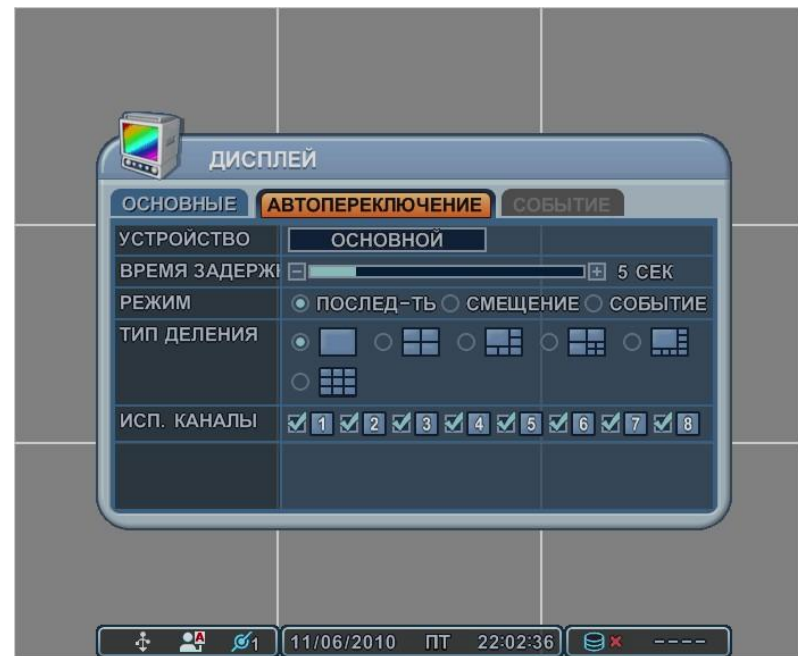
ДИСПЛЕЙ

ОСНОВНЫЕ АВТОПЕРЕКЛЮЧЕНИЕ СОБЫТИЕ

| | |
|---|---|
| УСТРОЙСТВО | ОСНОВНОЙ |
| ВРЕМЯ ЗАДЕРЖІ | 5 СЕК |
| РЕЖИМ | ПОСЛЕД-ТЬ СМЕЩЕНИЕ СОБЫТИЕ |
| ТИП ДЕЛЕНИЯ | |
| ИСП. КАНАЛЫ | 1 2 3 4 5 6 7 8 |

A 1 11/06/2010 ПТ 22:02:36 ----